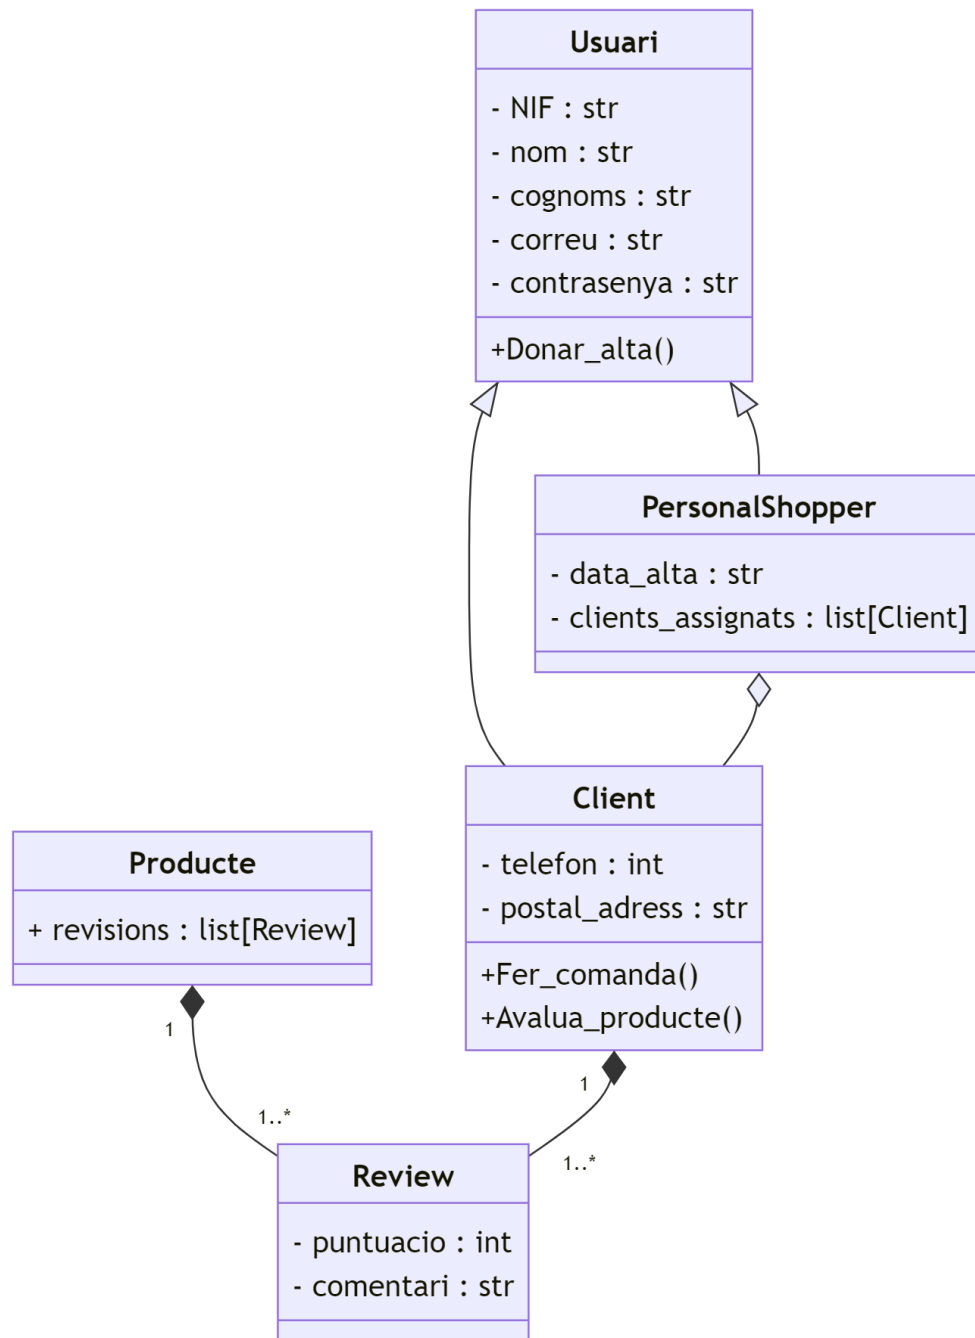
Usuari

- NIF : str
- nom : str
- cognoms : str
- correu : str
- contrasenya : str

+Donar_alta()

PersonalShopper

- data_alta : str
- clients_assignats : list[Client]

Client

- telefon : int
- postal_adress : str

+Fer_comanda()
+Avalua_producte()

Producte

+ revisions : list[Review]

1

1..*

1

1..*

Review

- puntuacio : int
- comentari : str